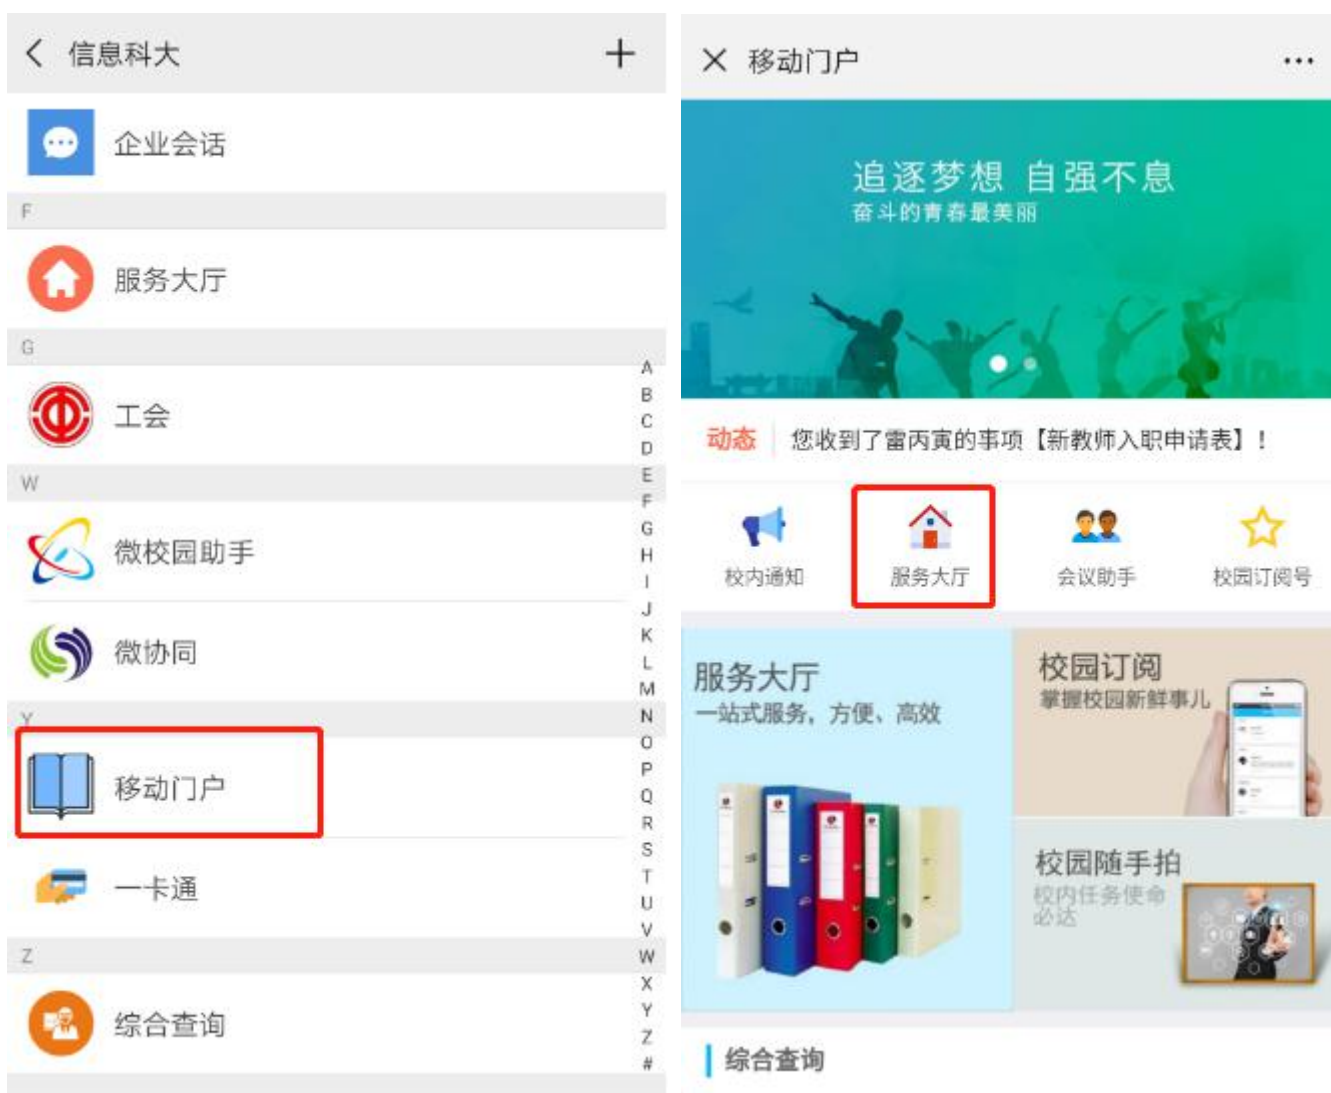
< 信息科大 +

企业会话

F

服务大厅

G

工会

W

微校园助手

微协同

Y

移动门户

一卡通

Z

综合查询

A B C D E F G H I J K L M N O P Q R S T U V W X Y Z #

× 移动门户 ···

追逐梦想 自强不息
奋斗的青春最美丽

动态 您收到了雷丙寅的事项【新教师入职申请表】！

校内通知 服务大厅 会议助手 校园订阅号

服务大厅
一站式服务，方便、高效

校园订阅
掌握校园新鲜事儿

校园随手拍
校内任务使命必达

综合查询